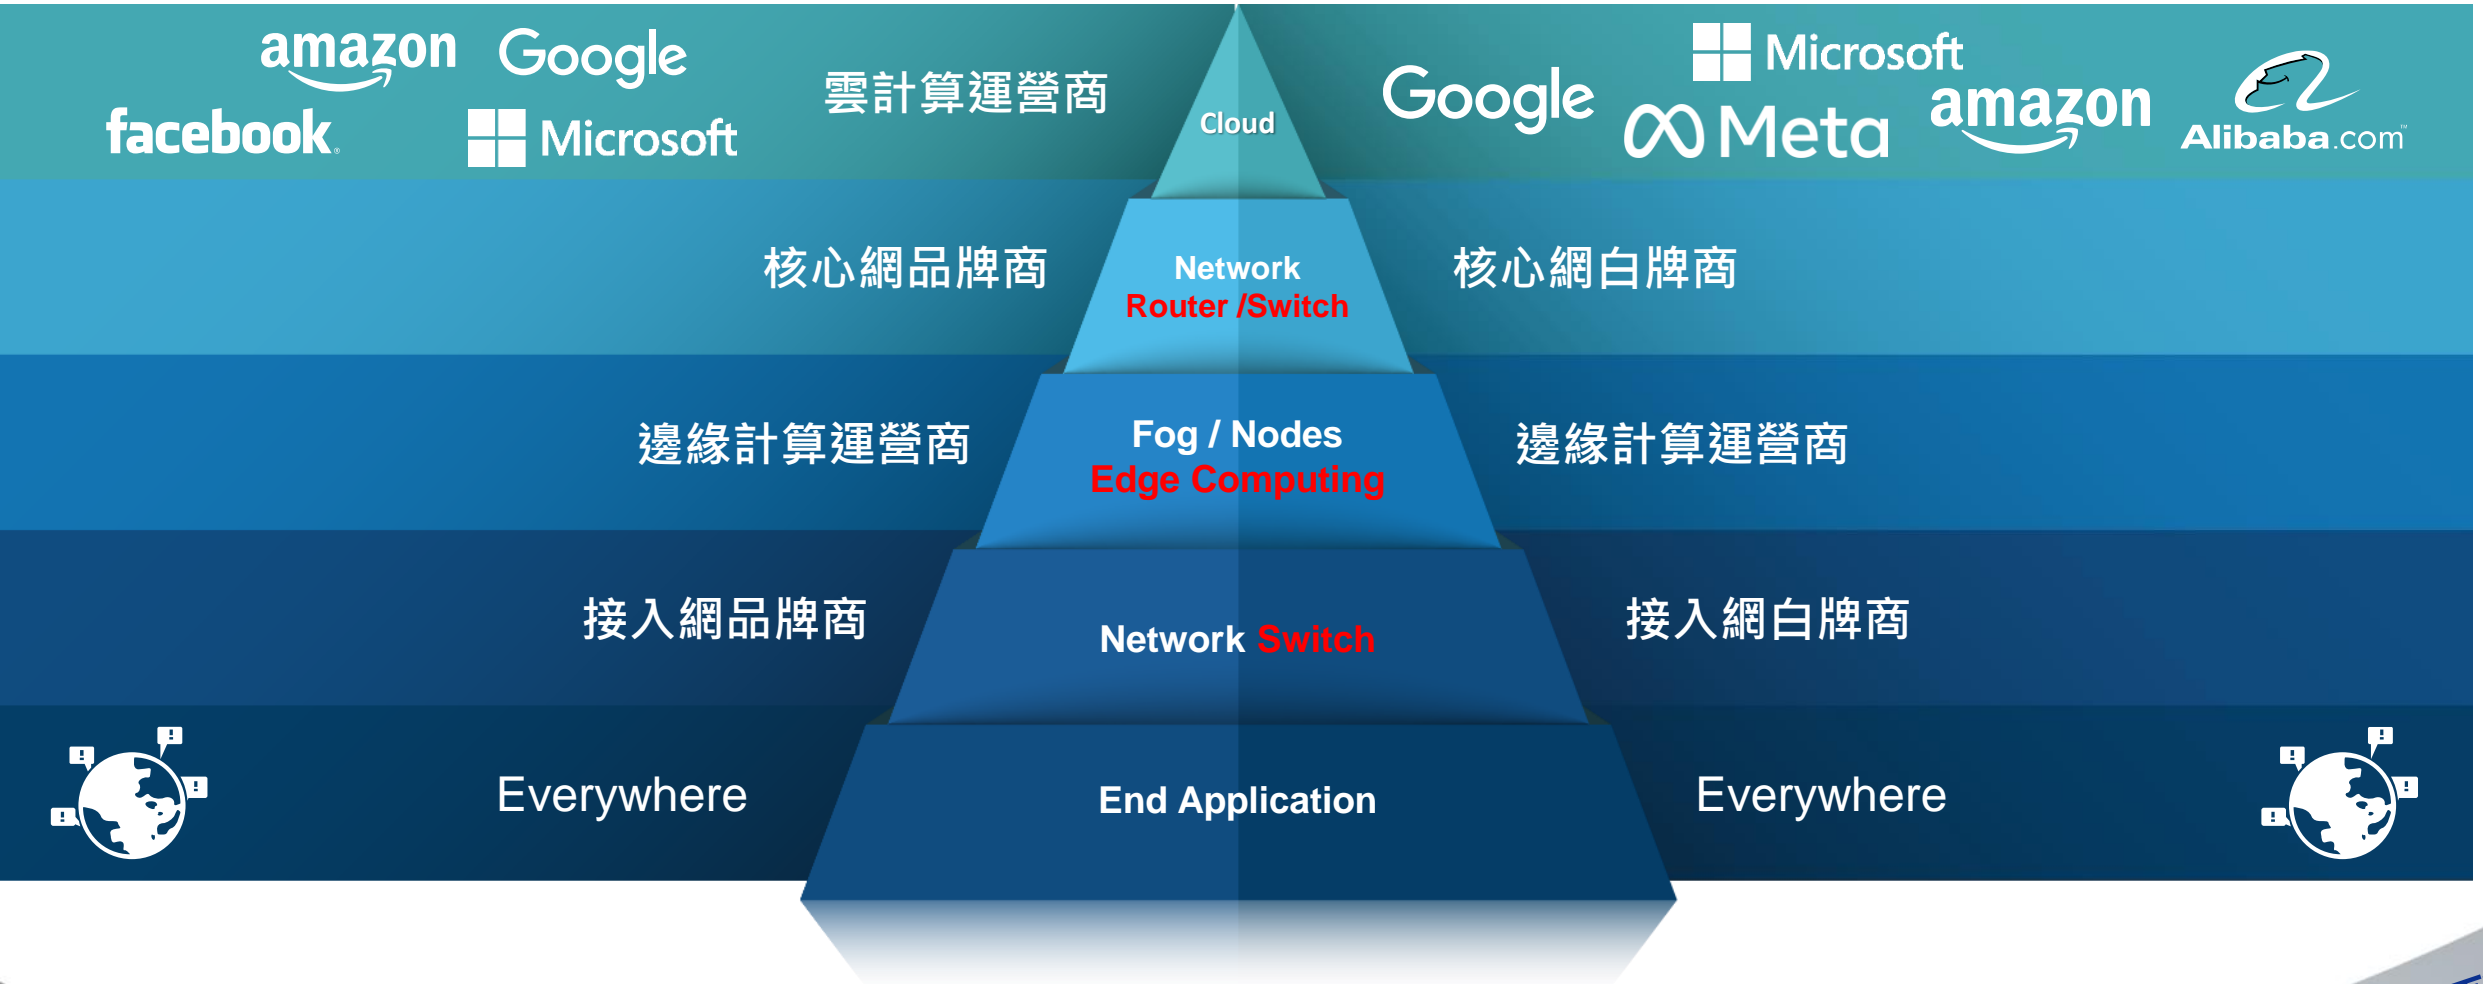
amazon Google
facebook Microsoft
雲計算運營商
Cloud
Google Microsoft
Meta amazon Alibaba.com

核心網品牌商
Network
Router /Switch
核心網白牌商

邊緣計算運營商
Fog / Nodes
Edge Computing
邊緣計算運營商

接入網品牌商
Network Switch
接入網白牌商

Everywhere
End Application
Everywhere